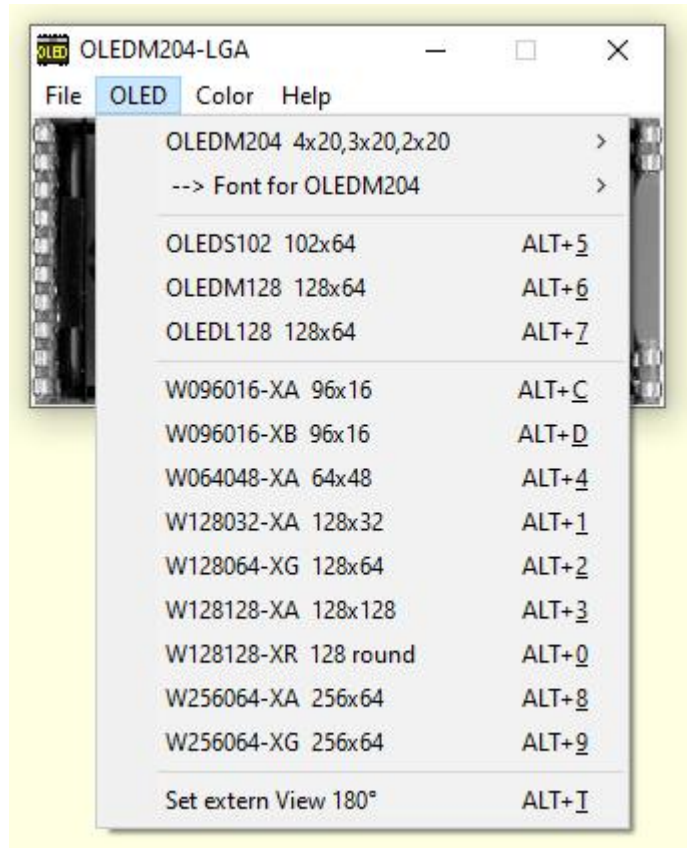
OLED OLEDM204-LGA

File OLED Color Help

OLEDM204 4x20,3x20,2x20 >
--> Font for OLEDM204 >

OLEDS102 102x64 ALT+5
OLEDM128 128x64 ALT+6
OLEDL128 128x64 ALT+7

W096016-XA 96x16 ALT+C
W096016-XB 96x16 ALT+D
W064048-XA 64x48 ALT+4
W128032-XA 128x32 ALT+1
W128064-XG 128x64 ALT+2
W128128-XA 128x128 ALT+3
W128128-XR 128 round ALT+0
W256064-XA 256x64 ALT+8
W256064-XG 256x64 ALT+9

Set extern View 180° ALT+T